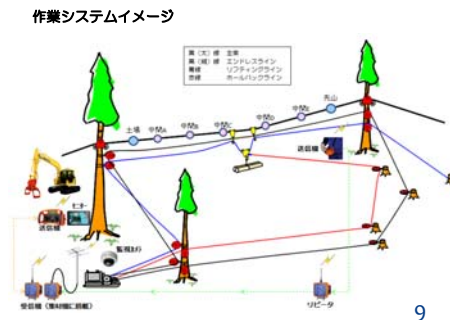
作業システムイメージ

黒（太）線　主索
黒（細）線　エンドレスライン
青線　リフティングライン
赤線　ホールバックライン

土場
中M₁
中M₂
中M₃
中M₄
中M₅
元山

送信機
センサー
送信機
監視カメラ
受信機（集材機に搭載）
リピータ

9